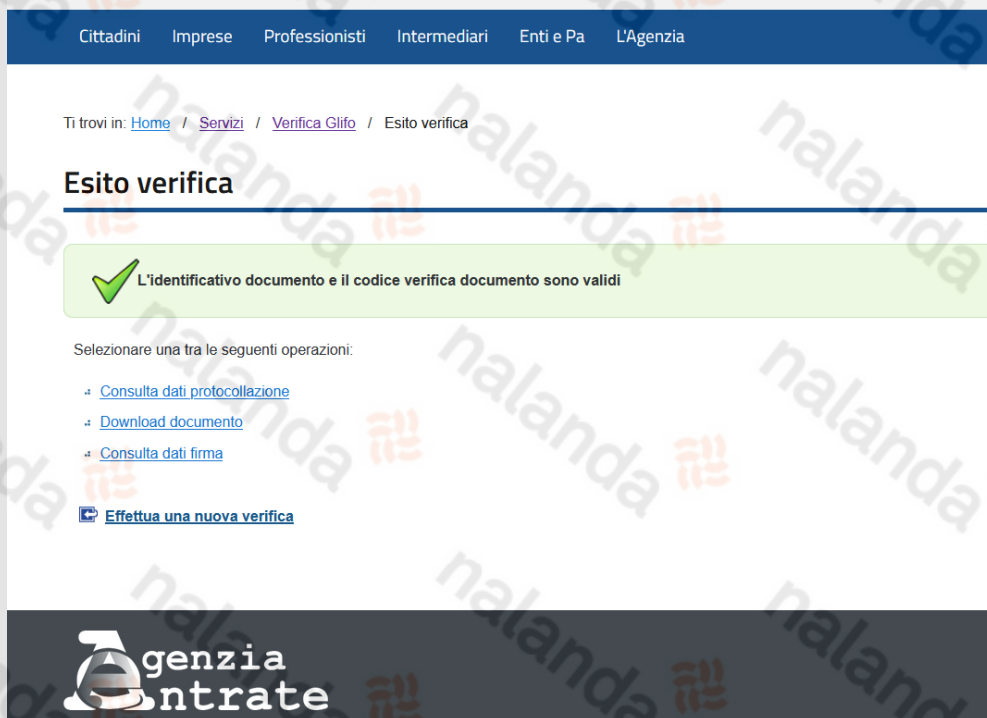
Cittadini Imprese Professionisti Intermediari Enti e Pa L'Agenzia

Ti trovi in: Home / Servizi / Verifica Glifo / Esito verifica

Esito verifica

L'identificativo documento e il codice verifica documento sono validi

Selezionare una tra le seguenti operazioni:

Consulta dati protocollazione

Download documento

Consulta dati firma

Effettua una nuova verifica

Agenzia Entrate

nalanda nalanda nalanda nalanda nalanda nalanda nalanda nalanda nalanda